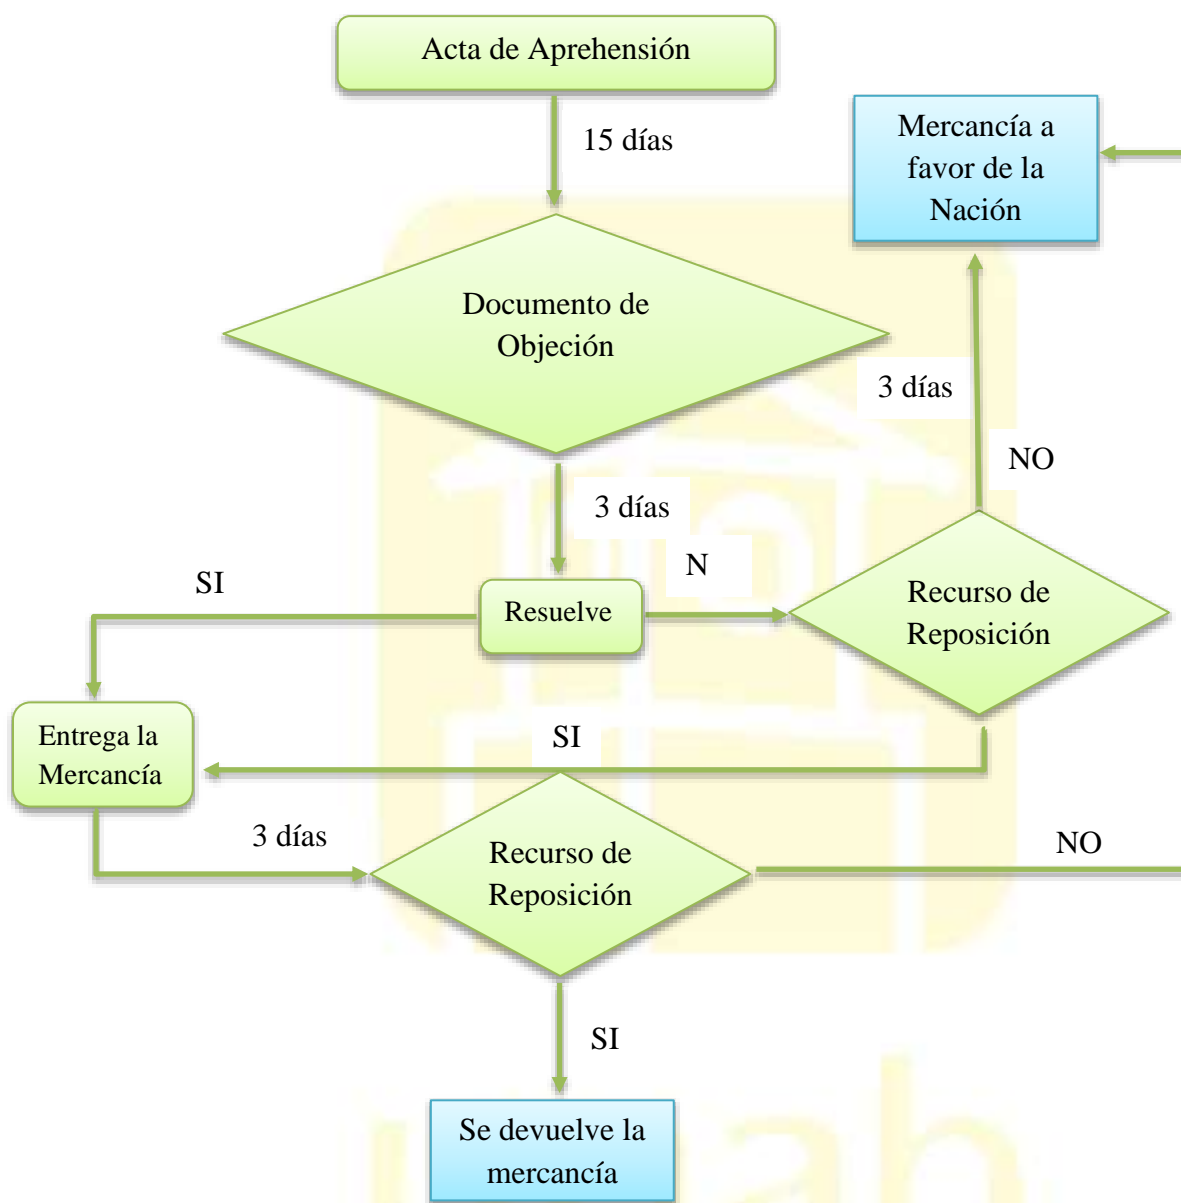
Acta de Aprehensión

15 días

Mercancía a favor de la Nación

Documento de Objeción

3 días

NO

3 días

N

SI

Resuelve

Recurso de Reposición

Entrega la Mercancía

SI

3 días

Recurso de Reposición

NO

SI

Se devuelve la mercancía